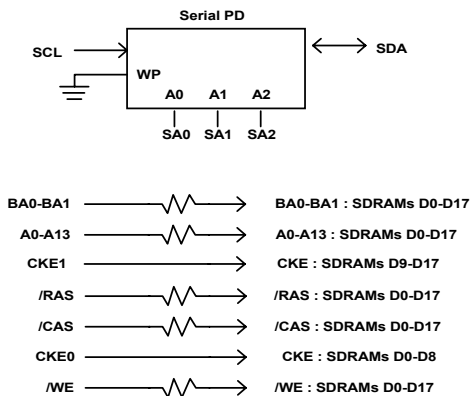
Serial PD

SCL

SDA

WP

A0 A1 A2

SA0 SA1 SA2

BA0-BA1 BA0-BA1 : SDRAMs D0-D17

A0-A13 A0-A13 : SDRAMs D0-D17

CKE1 CKE : SDRAMs D9-D17

/RAS /RAS : SDRAMs D0-D17

/CAS /CAS : SDRAMs D0-D17

CKE0 CKE : SDRAMs D0-D8

/WE /WE : SDRAMs D0-D17